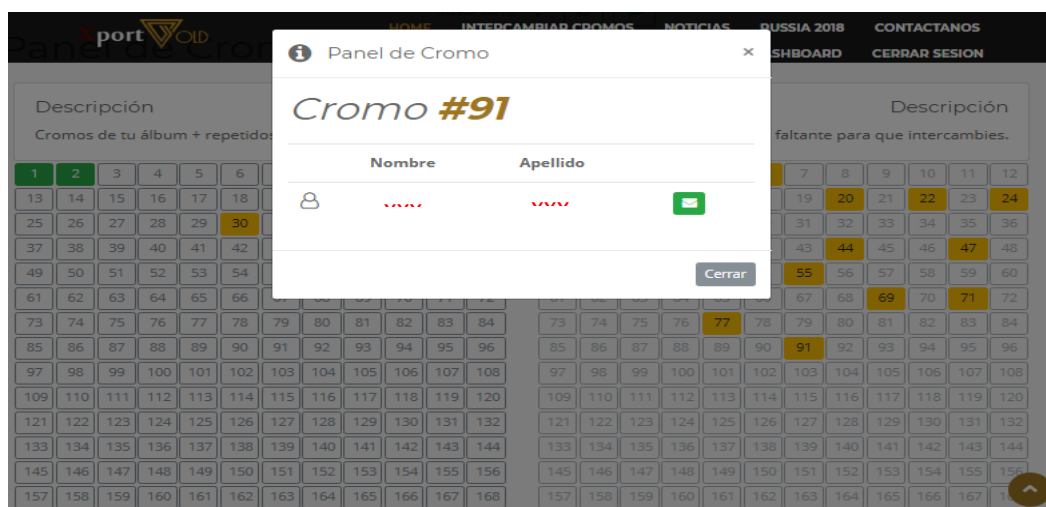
Sport VOLD
HOME INTERCAMBIAR CROMOS NOTICIAS RUSSIA 2018 CONTACTANOS
SHBOARD CERRAR SESION

Panel de Cromo

Panel de Cromo ×

Cromo #91

| | Nombre | Apellido | |
|---|---|---|---|
| | xxx | xxx | |

Cerrar

Descripción
Cromos de tu álbum + repetidos

Descripción
faltante para que intercambies.

| 1 | 2 | 3 | 4 | 5 | 6 |
|---|---|---|---|---|---|
| 13 | 14 | 15 | 16 | 17 | 18 |
| 25 | 26 | 27 | 28 | 29 | 30 |
| 37 | 38 | 39 | 40 | 41 | 42 |
| 49 | 50 | 51 | 52 | 53 | 54 |
| 61 | 62 | 63 | 64 | 65 | 66 |
| 73 | 74 | 75 | 76 | 77 | 78 | 79 | 80 | 81 | 82 | 83 | 84 |
| 85 | 86 | 87 | 88 | 89 | 90 | 91 | 92 | 93 | 94 | 95 | 96 |
| 97 | 98 | 99 | 100 | 101 | 102 | 103 | 104 | 105 | 106 | 107 | 108 |
| 109 | 110 | 111 | 112 | 113 | 114 | 115 | 116 | 117 | 118 | 119 | 120 |
| 121 | 122 | 123 | 124 | 125 | 126 | 127 | 128 | 129 | 130 | 131 | 132 |
| 133 | 134 | 135 | 136 | 137 | 138 | 139 | 140 | 141 | 142 | 143 | 144 |
| 145 | 146 | 147 | 148 | 149 | 150 | 151 | 152 | 153 | 154 | 155 | 156 |
| 157 | 158 | 159 | 160 | 161 | 162 | 163 | 164 | 165 | 166 | 167 | 168 |

| 7 | 8 | 9 | 10 | 11 | 12 |
|---|---|---|---|---|---|
| 19 | 20 | 21 | 22 | 23 | 24 |
| 31 | 32 | 33 | 34 | 35 | 36 |
| 43 | 44 | 45 | 46 | 47 | 48 |
| 55 | 56 | 57 | 58 | 59 | 60 |
| 67 | 68 | 69 | 70 | 71 | 72 |
| 73 | 74 | 75 | 76 | 77 | 78 | 79 | 80 | 81 | 82 | 83 | 84 |
| 85 | 86 | 87 | 88 | 89 | 90 | 91 | 92 | 93 | 94 | 95 | 96 |
| 97 | 98 | 99 | 100 | 101 | 102 | 103 | 104 | 105 | 106 | 107 | 108 |
| 109 | 110 | 111 | 112 | 113 | 114 | 115 | 116 | 117 | 118 | 119 | 120 |
| 121 | 122 | 123 | 124 | 125 | 126 | 127 | 128 | 129 | 130 | 131 | 132 |
| 133 | 134 | 135 | 136 | 137 | 138 | 139 | 140 | 141 | 142 | 143 | 144 |
| 145 | 146 | 147 | 148 | 149 | 150 | 151 | 152 | 153 | 154 | 155 | 156 |
| 157 | 158 | 159 | 160 | 161 | 162 | 163 | 164 | 165 | 166 | 167 | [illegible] |